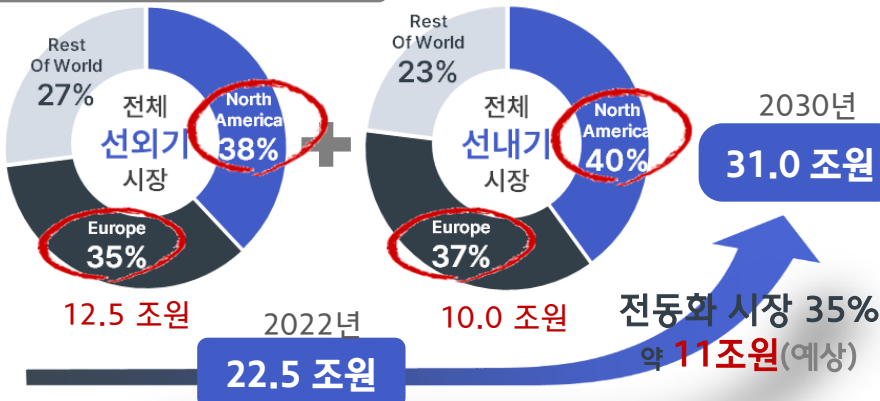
Rest Of World
27%

전체
선외기
시장

North America
38%

Europe
35%

12.5 조원

Rest Of World
23%

전체
선내기
시장

North America
40%

Europe
37%

10.0 조원

2030년
31.0 조원

2022년
22.5 조원

전동화 시장 35%
약 11조원(예상)